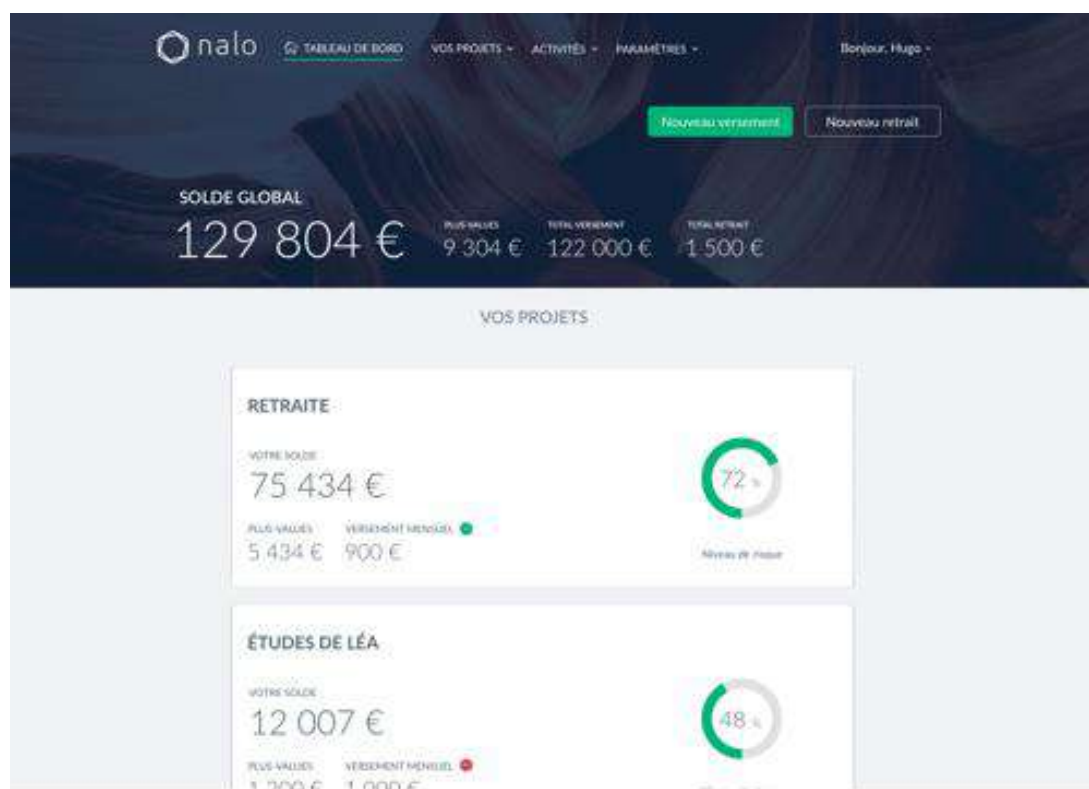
nalo TABLEAU DE BORD VOS PROJETS ACTIVITÉS PARAMÈTRES Bonjour, Hugo

Nouveau versement Nouveau retrait

SOLDE GLOBAL
129 804 €
PLUS-VALUES 9 304 €
TOTAL VERSEMENT 122 000 €
TOTAL RETRAIT 1 500 €

VOS PROJETS

RETRAITE
VOTRE SOLDE
75 434 €
PLUS-VALUES 5 434 €
VERSEMENT MENSUEL 900 €
72 %
Niveau de risque

ÉTUDES DE LÉA
VOTRE SOLDE
12 007 €
PLUS-VALUES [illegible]
VERSEMENT MENSUEL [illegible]
48 %